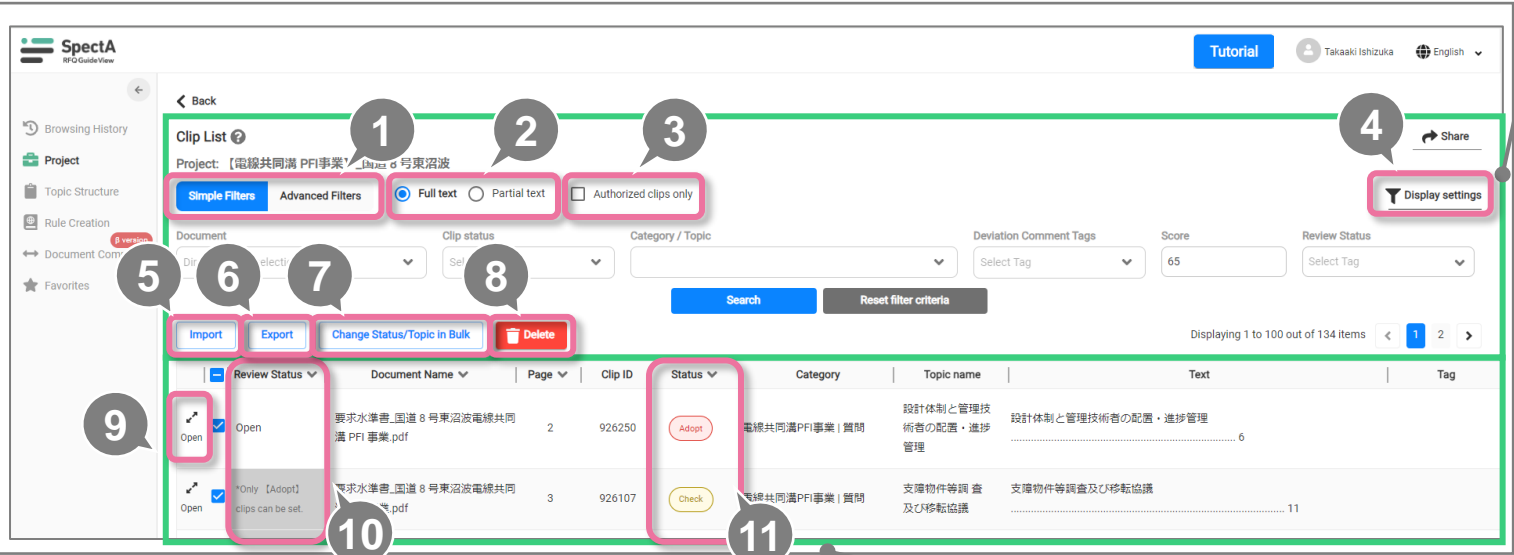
SpectA
RFQ GuideView

Tutorial
Takaaki Ishizuka
English

Browsing History
Project
Topic Structure
Rule Creation
β version
Document Com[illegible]
Favorites

Back

Clip List
Project: 【電線共同溝 PFI 事業】_国道 8 号東沼波

1 2 3 4

Share

Simple Filters
Advanced Filters
Full text
Partial text
Authorized clips only
Display settings

Document
Dir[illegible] electi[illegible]
Clip status
Sel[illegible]
Category / Topic
Deviation Comment Tags
Select Tag
Score
65
Review Status
Select Tag

5 6 7 8

Search
Reset filter criteria

Import
Export
Change Status/Topic in Bulk
Delete

Displaying 1 to 100 out of 134 items
1
2

| | Review Status | Document Name | Page | Clip ID | Status | Category | Topic name | Text | Tag |
|---|---|---|---|---|---|---|---|---|---|
| Open | Open | 要求水準書_国道 8 号東沼波電線共同溝 PFI 事業.pdf | 2 | 926250 | Adopt | 電線共同溝PFI事業 \| 質問 | 設計体制と管理技術者の配置・進捗管理 | 設計体制と管理技術者の配置・進捗管理 ........ 6 | |
| Open | *Only 【Adopt】 clips can be set. | 要求水準書_国道 8 号東沼波電線共同溝 PFI 事業.pdf | 3 | 926107 | Check | 電線共同溝PFI事業 \| 質問 | 支障物件等調 査及び移転協議 | 支障物件等調査及び移転協議 ........ 11 | |

9
10
11